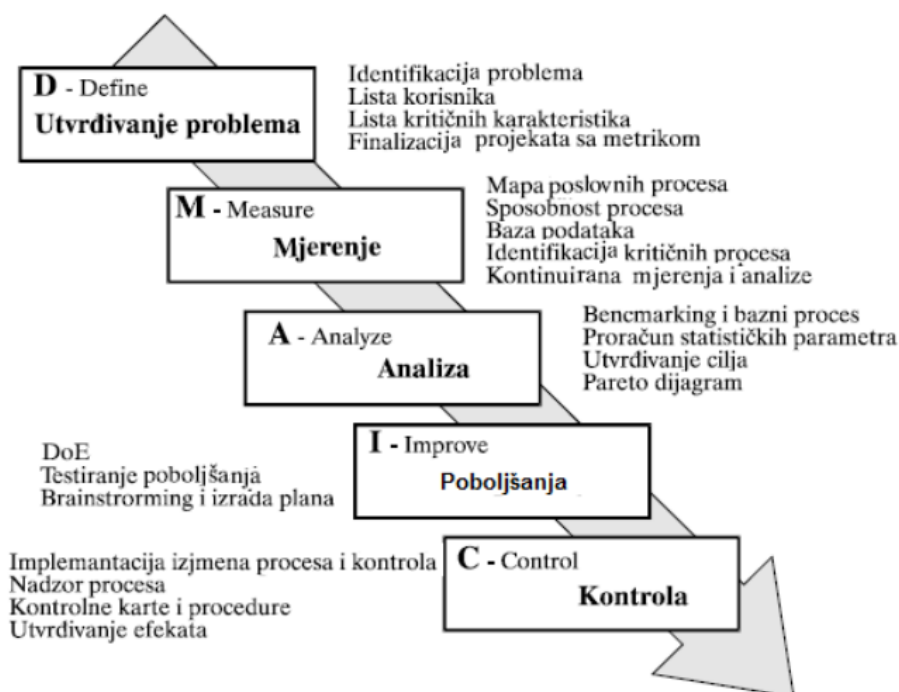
D - Define
Utvrđivanje problema

Identifikacija problema
Lista korisnika
Lista kritičnih karakteristika
Finalizacija projekata sa metrikom

M - Measure
Mjerenje

Mapa poslovnih procesa
Sposobnost procesa
Baza podataka
Identifikacija kritičnih procesa
Kontinuirana mjerenja i analize

A - Analyze
Analiza

Bencmarking i bazni proces
Proračun statističkih parametra
Utvrđivanje cilja
Pareto dijagram

DoE
Testiranje poboljšanja
Brainstrorming i izrada plana

I - Improve
Poboljšanja

Implemantacija izjmena procesa i kontrola
Nadzor procesa
Kontrolne karte i procedure
Utvrđivanje efekata

C - Control
Kontrola